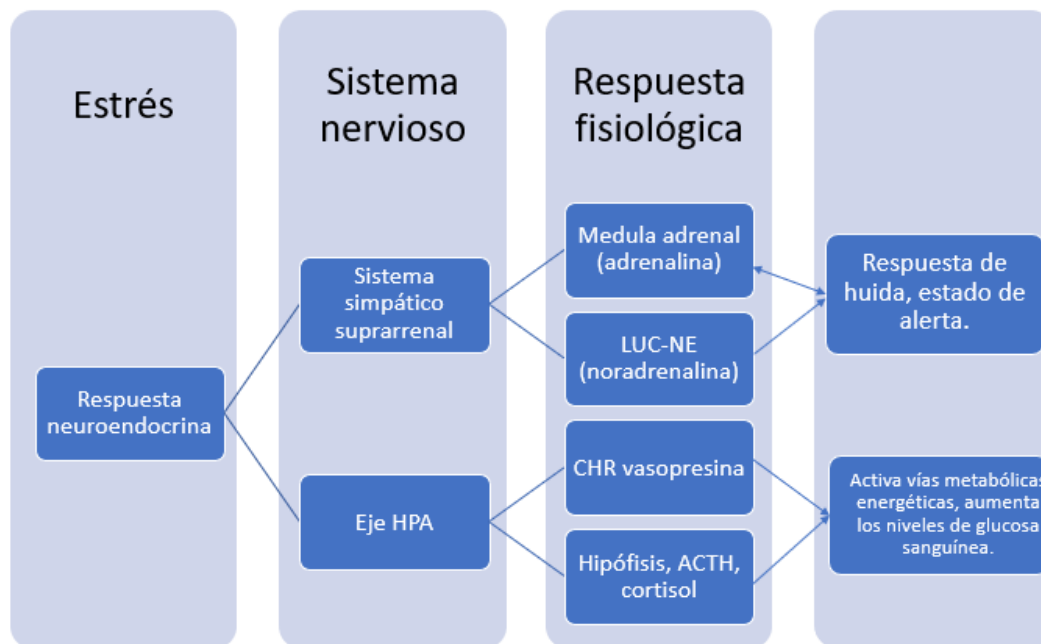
Estrés

Sistema nervioso

Respuesta fisiológica

Respuesta neuroendocrina

Sistema simpático suprarrenal

Eje HPA

Medula adrenal (adrenalina)

LUC-NE (noradrenalina)

CHR vasopresina

Hipófisis, ACTH, cortisol

Respuesta de huida, estado de alerta.

Activa vías metabólicas energéticas, aumenta los niveles de glucosa sanguínea.